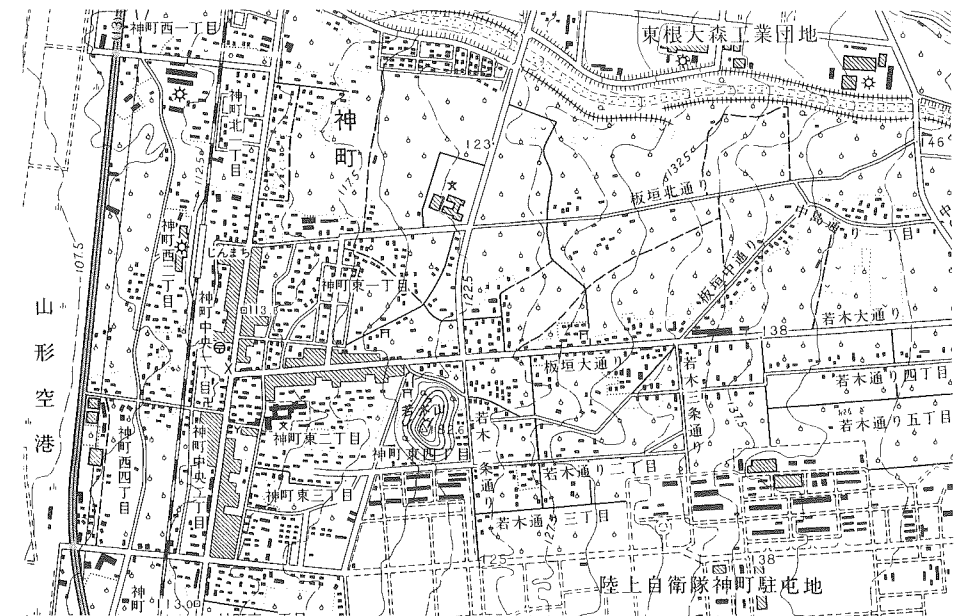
神町西一丁目
東根大森工業団地
神町北一丁目
神町
123
1325
146
板垣北通り
中島通り一丁目
1175
1125
1075
神町西二丁目
じんまち
神町東一丁目
1225
板垣中通り
山形空港
神町中央一丁目
113
138
若木大通り
板垣大通り
若木三条通り
若木通り四丁目
若木通り五丁目
若木山
118
神町西四丁目
神町東二丁目
神町東四丁目
若木一条通
315
若木通り二丁目
神町中央二丁目
神町東三丁目
若木通り三丁目
125
1275
138
陸上自衛隊神町駐屯地
神町
1300